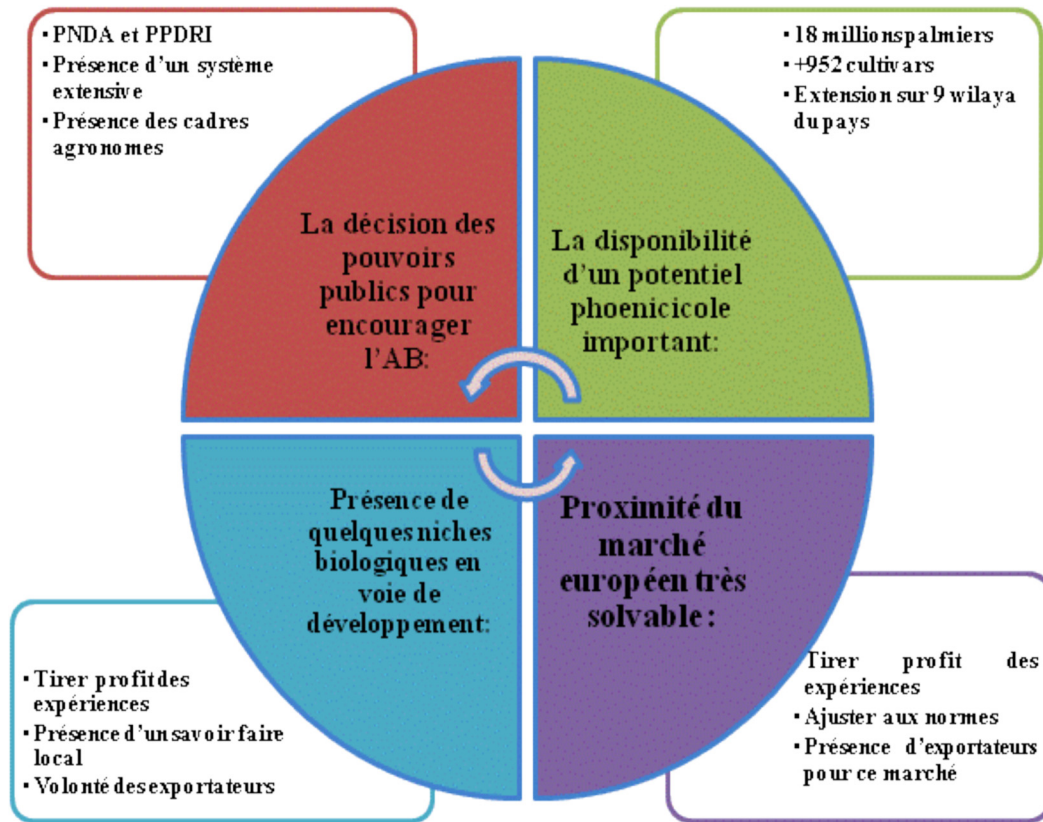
▪ PNDA et PPDRI
▪ Présence d'un système extensive
▪ Présence des cadres agronomes

▪ 18 millionspalmiers
▪ +952 cultivars
▪ Extension sur 9 wilaya du pays

La décision des pouvoirs publics pour encourager l'AB:

La disponibilité d'un potentiel phoenicicole important:

Présence de quelquesniches biologiques en voie de développement:

Proximité du marché européen très solvable :

▪ Tirer profitdes expériences
▪ Présence d'unsavoir faire local
▪ Volontédesexportateurs

Tirer profit des expériences
▪ Ajuster aux normes
▪ Présence d'exportateurs pour ce marché